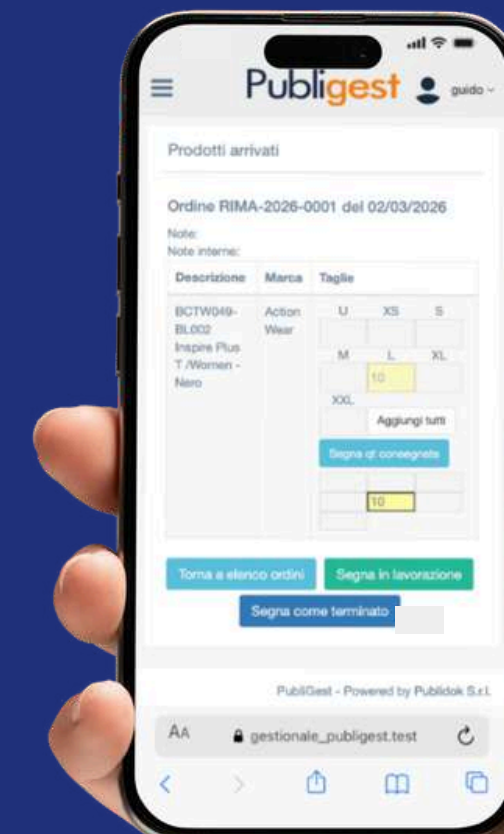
Publigest guido

Prodotti arrivati

Ordine RIMA-2026-0001 del 02/03/2026

Note:
Note interne:

| Descrizione | Marca | Taglie |
|---|---|---|
| BCTW049-BL002 Inspire Plus T /Women - Nero | Action Wear | U XS S M L XL 10 XXL Aggiungi tutti Segna qt consegnate 10 |

Torna a elenco ordini

Segna in lavorazione

Segna come terminato

PubliGest - Powered by Publidok S.r.l.

AA gestionale_publigest.test